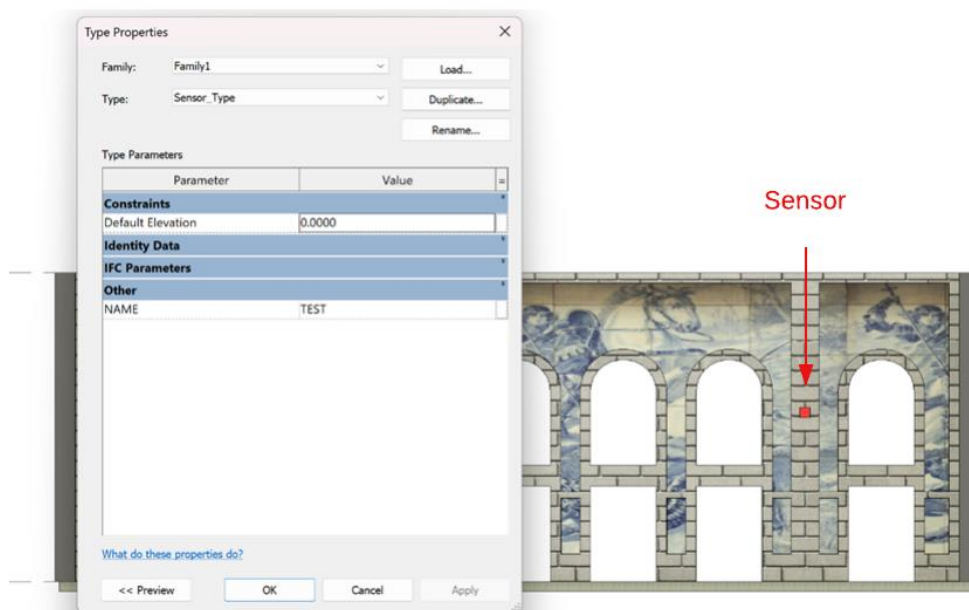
Type Properties

Family: Family1

Load...

Type: Sensor_Type

Duplicate...

Rename...

Type Parameters

| Parameter | Value |
|---|---|
| **Constraints** | |
| Default Elevation | 0.0000 |
| **Identity Data** | |
| **IFC Parameters** | |
| **Other** | |
| NAME | TEST |

What do these properties do?

<< Preview

OK

Cancel

Apply

Sensor